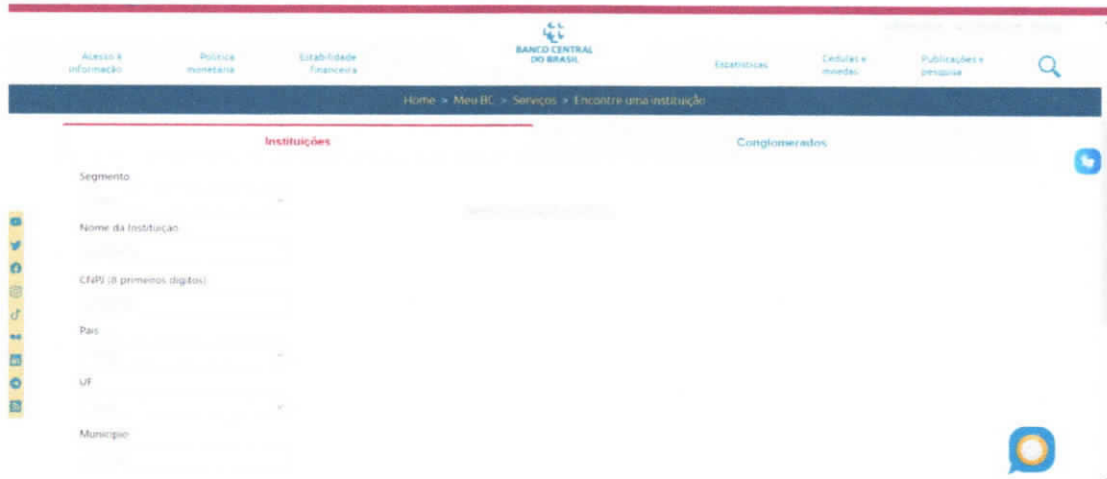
Acesso à informação

Política monetária

Estabilidade financeira

BANCO CENTRAL DO BRASIL

Estatísticas

Cédulas e moedas

Publicações e pesquisa

Home > Meu BC > Serviços > Encontre uma instituição

Instituições

Conglomerados

Segmento

Nome da Instituição

CNPJ (8 primeiros dígitos)

País

UF

Município